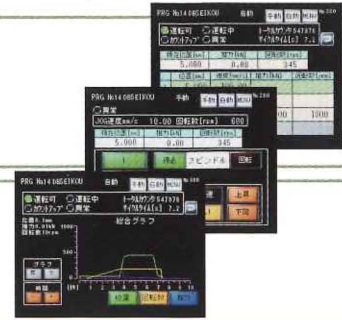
PRG No14 08SEIKOU 自動 手動 自動 MENU No 200
●運転可 ○運転中 トータルカウンタ 547874
○カウントアップ ○異常 サイクルタイム[s] 7.2
5.000 0.00 345
位置[mm]
1000

PRG No14 08SEIKOU 手動 手動 自動 MENU No 200
○異常
JOG速度mm/s 10.00 回転数[rpm] 600
現在位置[mm] 推力[kN] 回転数[rpm]
5.000 0.00 345
↑ 停止 スピンドル 回転

PRG No14 08SEIKOU 自動 手動 自動 MENU
●運転可 ○運転中 トータルカウンタ 547874
○カウントアップ ○異常 サイクルタイム[s] 7.2
総合グラフ
上昇
下降
グラフ
時間
位置 回転数 推力